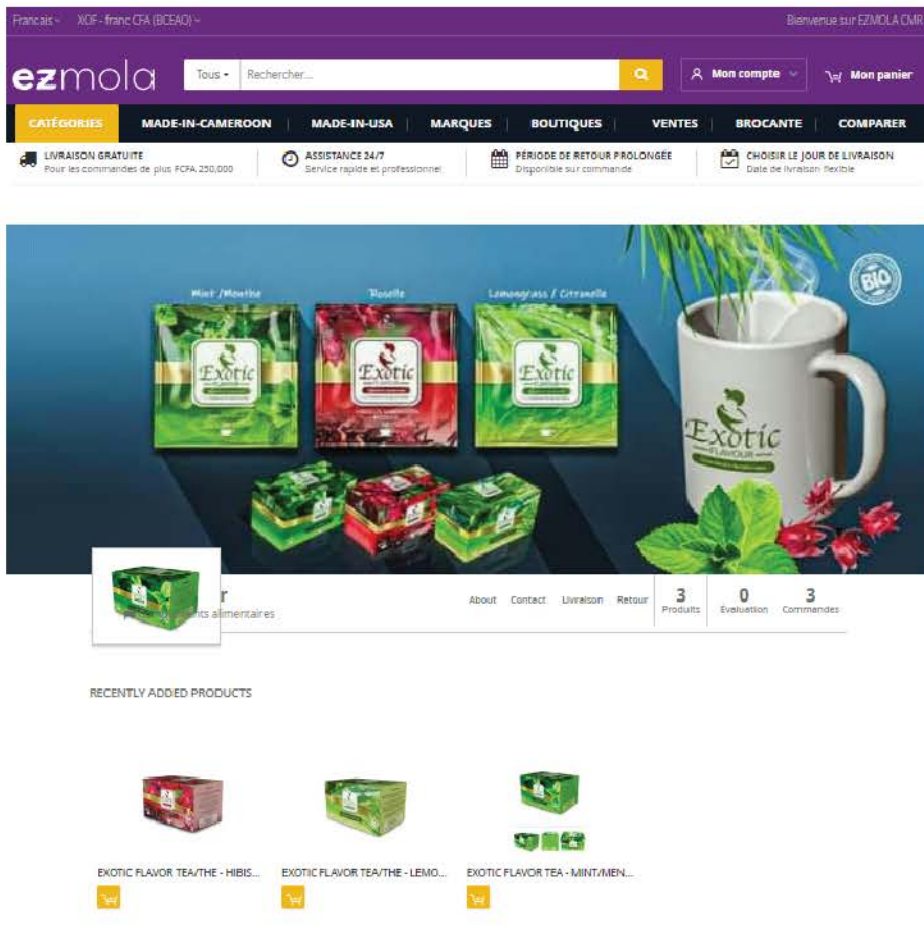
Francais XOF - franc CFA (BCEAO)

Bienvenue sur EZMOLA CMR

ezmola

Tous Rechercher...

Mon compte

Mon panier

CATÉGORIES MADE-IN-CAMEROON MADE-IN-USA MARQUES BOUTIQUES VENTES BROCANTE COMPARER

LIVRAISON GRATUITE
Pour les commandes de plus FCFA 250,000

ASSISTANCE 24/7
Service rapide et professionnel

PÉRIODE DE RETOUR PROLONGÉE
Disponible sur commande

CHOISIR LE JOUR DE LIVRAISON
Date de livraison flexible

Mint / Menthe

Roselle

Lemongrass / Citronelle

Exotic

Exotic

Exotic

BIO

Exotic FLAVOUR

r
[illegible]nts alimentaires

About Contact Livraison Retour

3 Produits

0 Evaluation

3 Commandes

RECENTLY ADDED PRODUCTS

EXOTIC FLAVOR TEA/THE - HIBIS...

EXOTIIC FLAVOR TEA/THE - LEMO...

EXOTIC FLAVOR TEA - MINT/MEN...